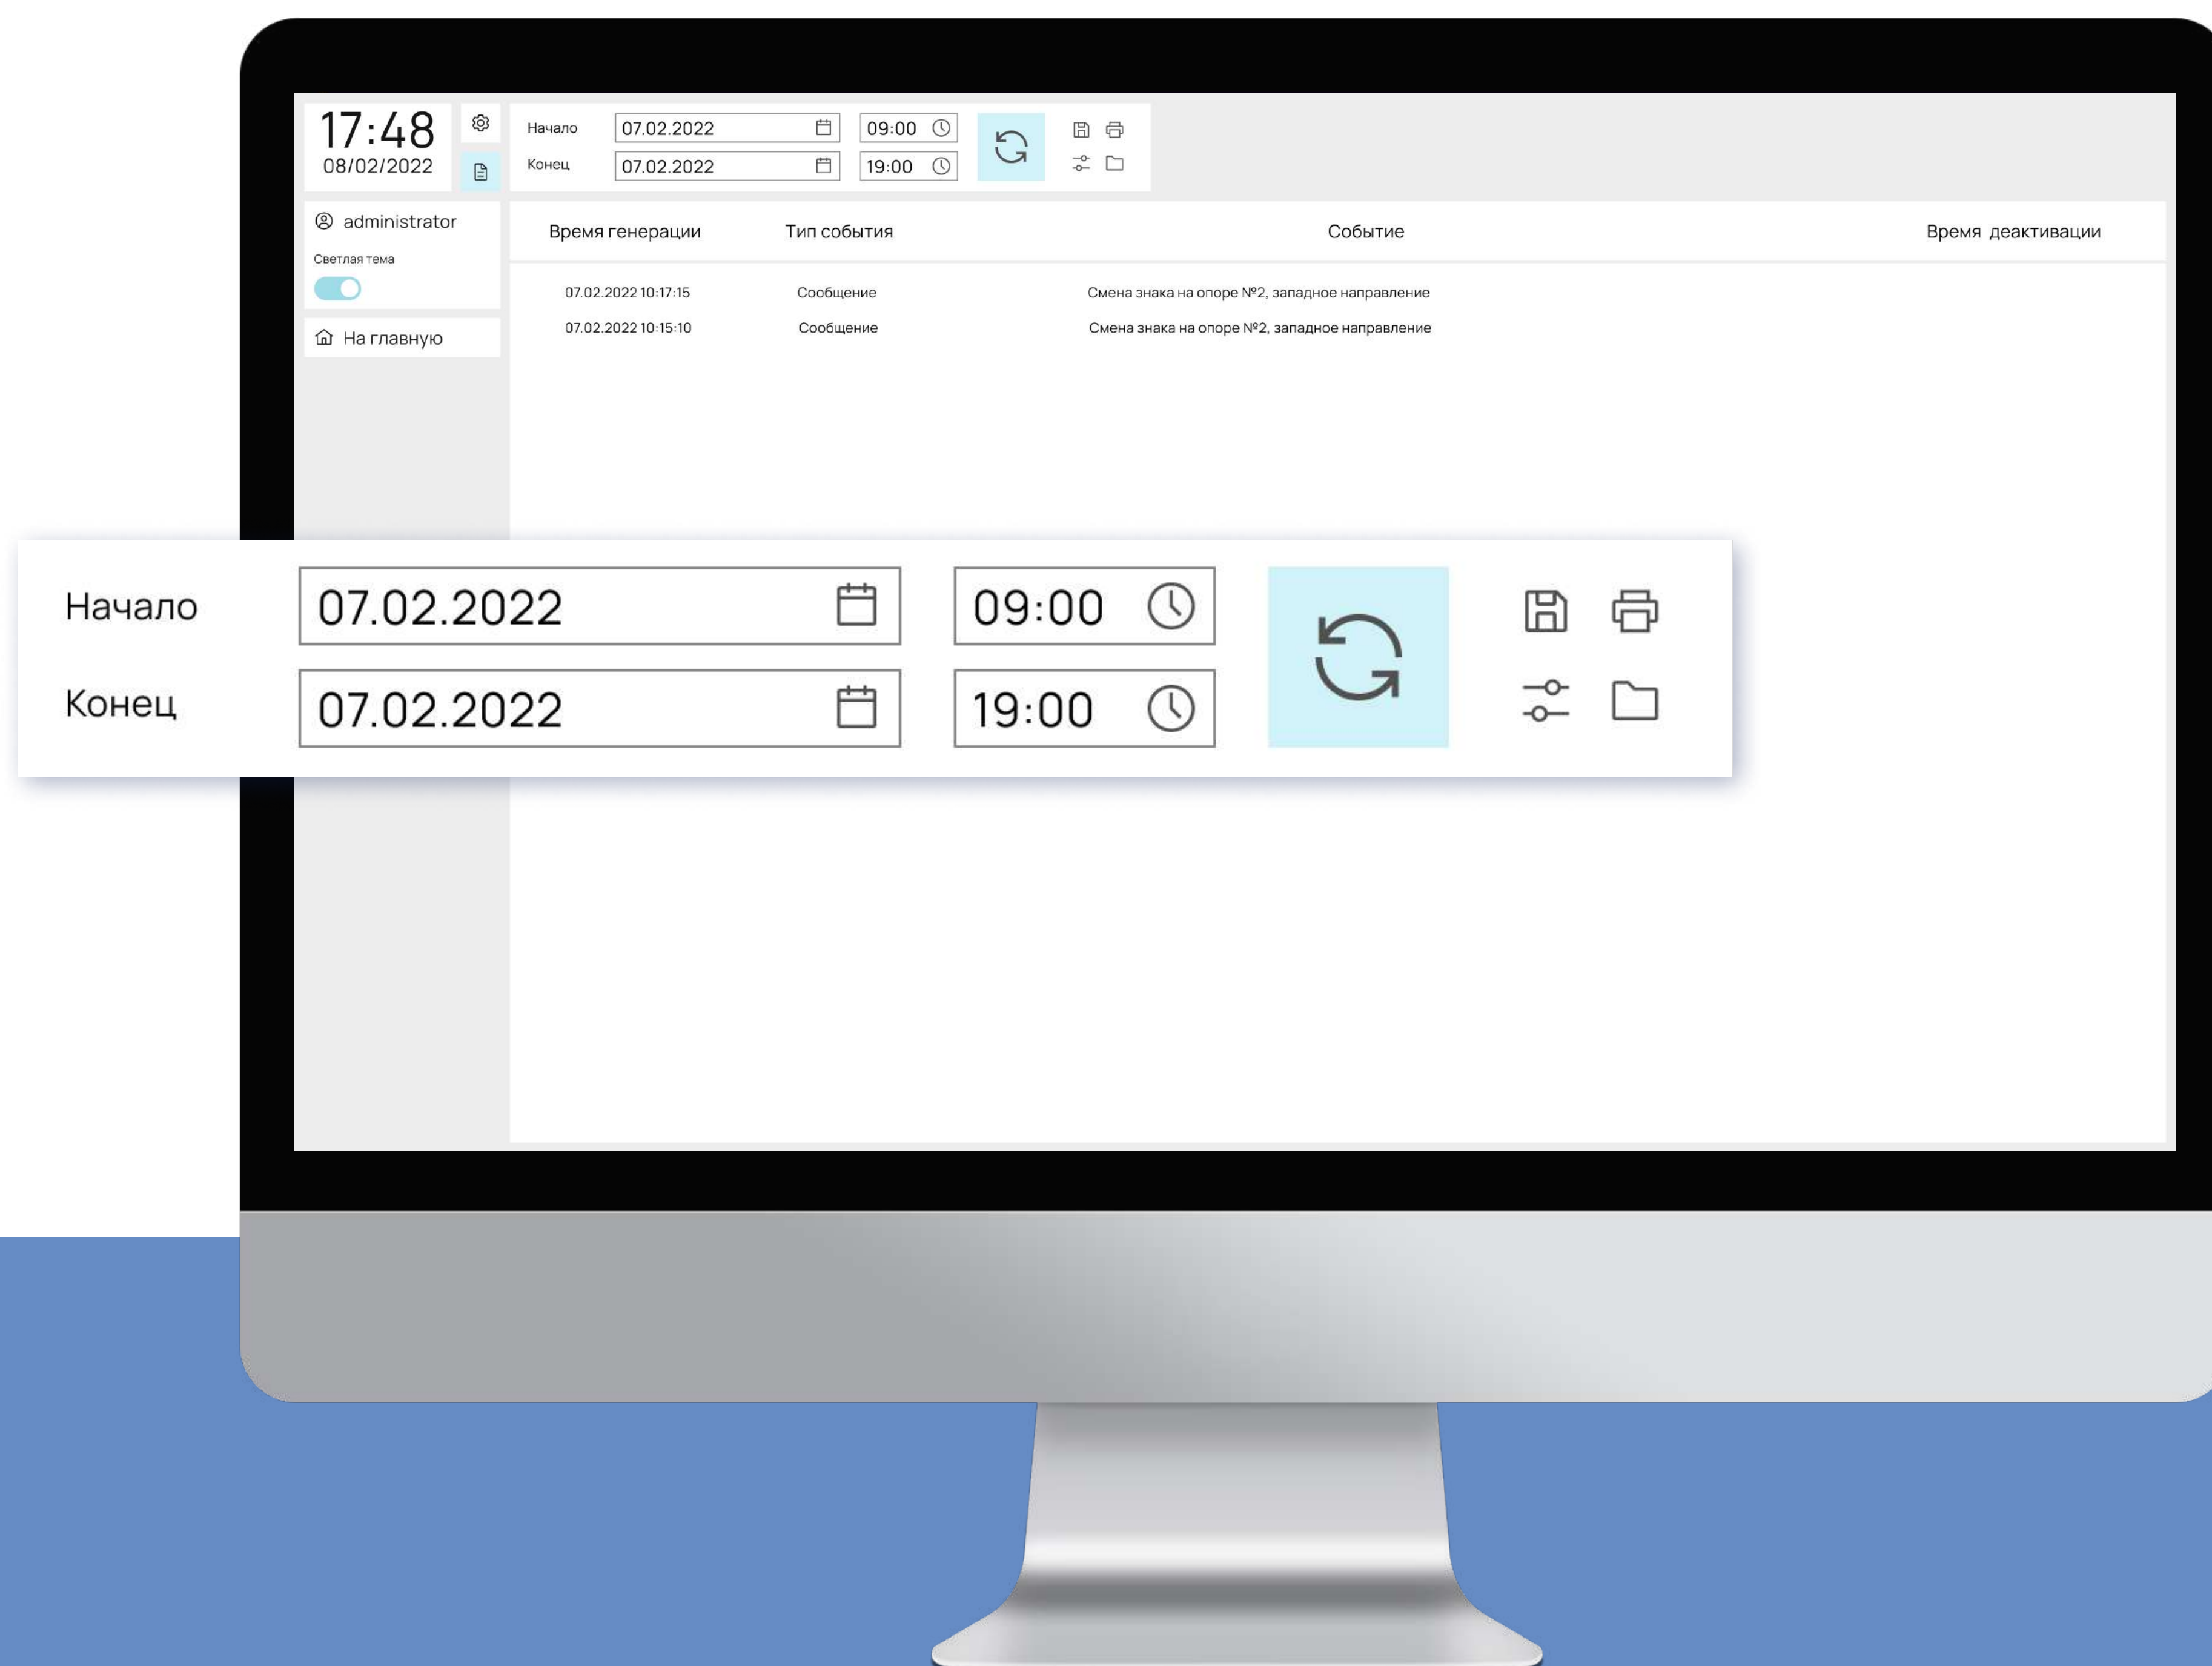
17:48
08/02/2022

Начало 07.02.2022 09:00
Конец 07.02.2022 19:00

administrator
Светлая тема

На главную

| Время генерации | Тип события | Событие | Время деактивации |
|---|---|---|---|
| 07.02.2022 10:17:15 | Сообщение | Смена знака на опоре №2, западное направление | |
| 07.02.2022 10:15:10 | Сообщение | Смена знака на опоре №2, западное направление | |

Начало 07.02.2022 09:00
Конец 07.02.2022 19:00